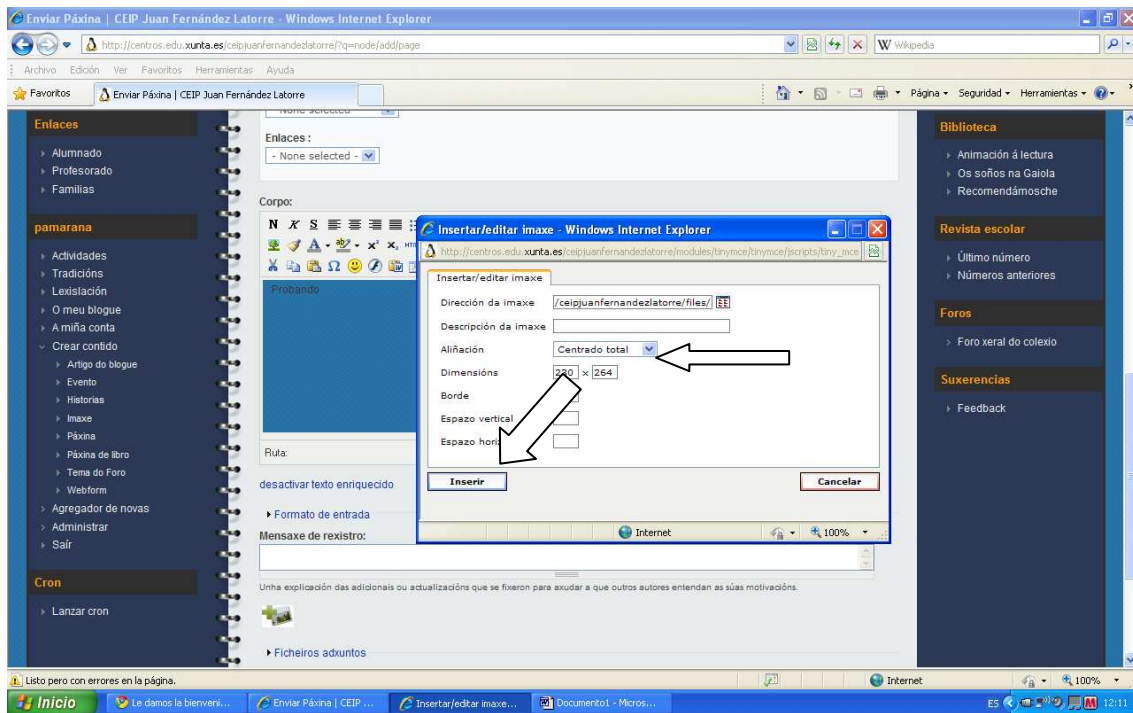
Enviar Páxina | CEIP Juan Fernández Latorre - Windows Internet Explorer

http://centros.edu.xunta.es/ceipjuanfernandezlatorre/?q=node/add/page

Wikipedia

Archivo Edición Ver Favoritos Herramientas Ayuda

Favoritos

Enviar Páxina | CEIP Juan Fernández Latorre

Página Seguridad Herramientas

Enlaces
Alumnado
Profesorado
Familias

pamarana
Actividades
Tradicións
Lexislación
O meu blogue
A miña conta
Crear contido
Artigo do blogue
Evento
Historias
Imaxe
Páxina
Páxina de libro
Tema do Foro
Webform
Agregador de novas
Administrar
Saír

Cron
Lanzar cron

Enlaces:
- None selected -

Corpo:

Probando

Ruta:

desactivar texto enriquecido

Formato de entrada

Mensaxe de rexistro:

Unha explicación das adicionais ou actualizacións que se fixeron para axudar a que outros autores entendan as súas motivacións.

Ficheiros adxuntos

Insertar/editar imaxe - Windows Internet Explorer

http://centros.edu.xunta.es/ceipjuanfernandezlatorre/modules/tinymce/tinymce/jscripts/tiny_mce

Insertar/editar imaxe

Dirección da imaxe /ceipjuanfernandezlatorre/files/

Descripción da imaxe

Aliñación Centrado total

Dimensións 280 x 264

Borde

Espazo vertical

Espazo horiz

Inserir

Cancelar

Internet 100%

Biblioteca
Animación á lectura
Os soños na Gaiola
Recomendámosche

Revista escolar
Último número
Números anteriores

Foros
Foro xeral do colexio

Suxerencias
Feedback

Listo pero con errores en la página.

Internet 100%

Inicio
Le damos la bienveni...
Enviar Páxina | CEIP ...
Insertar/editar imaxe...
Documento1 - Micros...

ES 12:11